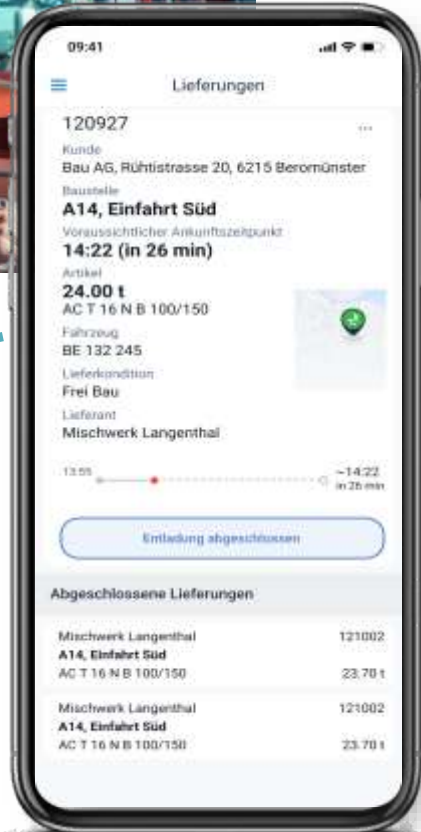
09:41

Lieferungen

120927

...

Kunde
Bau AG, Rühtistrasse 20, 6215 Beromünster

Baustelle
A14, Einfahrt Süd

Voraussichtlicher Ankunftszeitpunkt
14:22 (in 26 min)

Artikel
24.00 t
AC T 16 N B 100/150

Fahrzeug
BE 132 245

Lieferkondition
Frei Bau

Lieferant
Mischwerk Langenthal

13:55

~14:22
in 26 min

Entladung abgeschlossen

Abgeschlossene Lieferungen

Mischwerk Langenthal
121002
A14, Einfahrt Süd
AC T 16 N B 100/150
23.70 t

Mischwerk Langenthal
121002
A14, Einfahrt Süd
AC T 16 N B 100/150
23.70 t